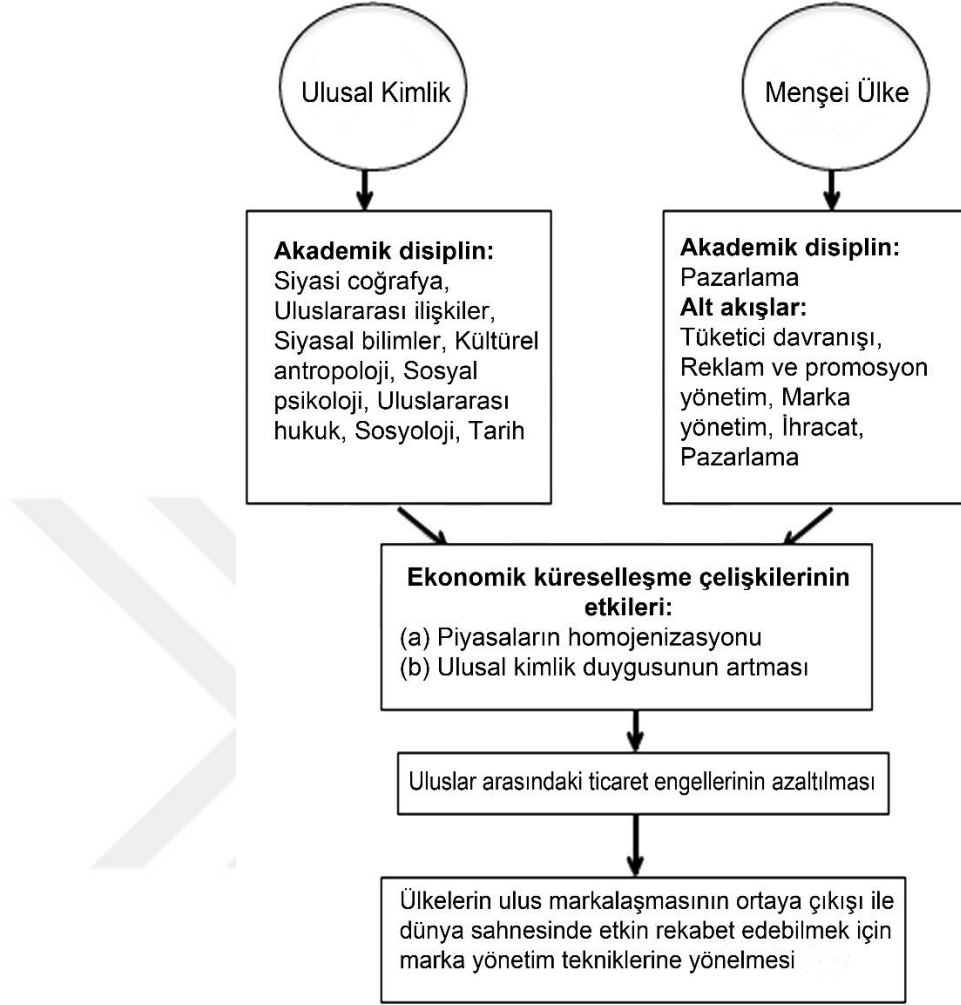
Ulusal Kimlik

Menşei Ülke

**Akademik disiplin:**
Siyasi coğrafya, Uluslararası ilişkiler, Siyasal bilimler, Kültürel antropoloji, Sosyal psikoloji, Uluslararası hukuk, Sosyoloji, Tarih

**Akademik disiplin:**
Pazarlama
**Alt akışlar:**
Tüketici davranışı, Reklam ve promosyon yönetim, Marka yönetim, İhracat, Pazarlama

**Ekonomik küreselleşme çelişkilerinin etkileri:**
(a) Piyasaların homojenizasyonu
(b) Ulusal kimlik duygusunun artması

Uluslar arasındaki ticaret engellerinin azaltılması

Ülkelerin ulus markalaşmasının ortaya çıkışı ile dünya sahnesinde etkin rekabet edebilmek için marka yönetim tekniklerine yönelmesi